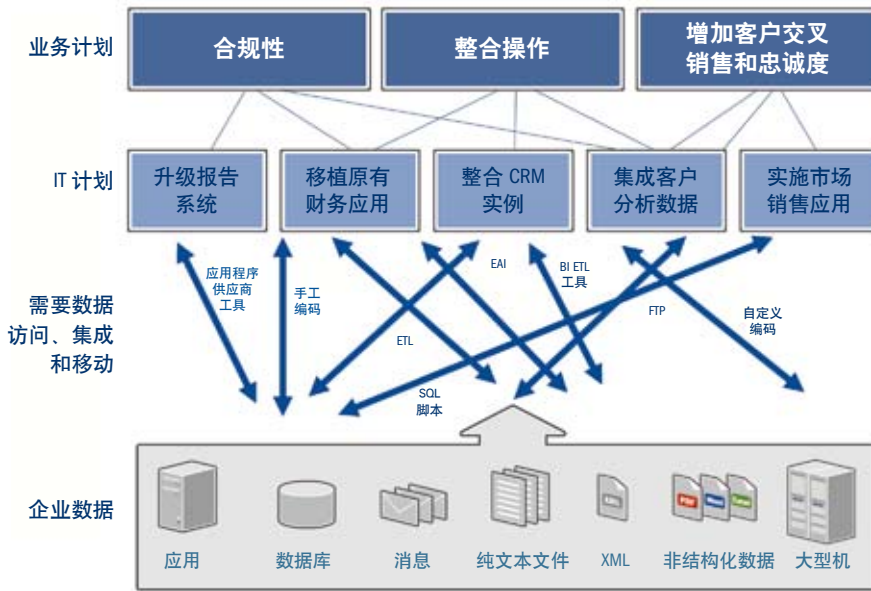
业务计划

合规性

整合操作

增加客户交叉销售和忠诚度

IT 计划

升级报告系统

移植原有财务应用

整合 CRM 实例

集成客户分析数据

实施市场销售应用

需要数据访问、集成和移动

应用程序供应商工具

手工编码

ETL

EAI

BI ETL 工具

SQL 脚本

FTP

自定义编码

企业数据

应用

数据库

消息

纯文本文件

XML

非结构化数据

大型机